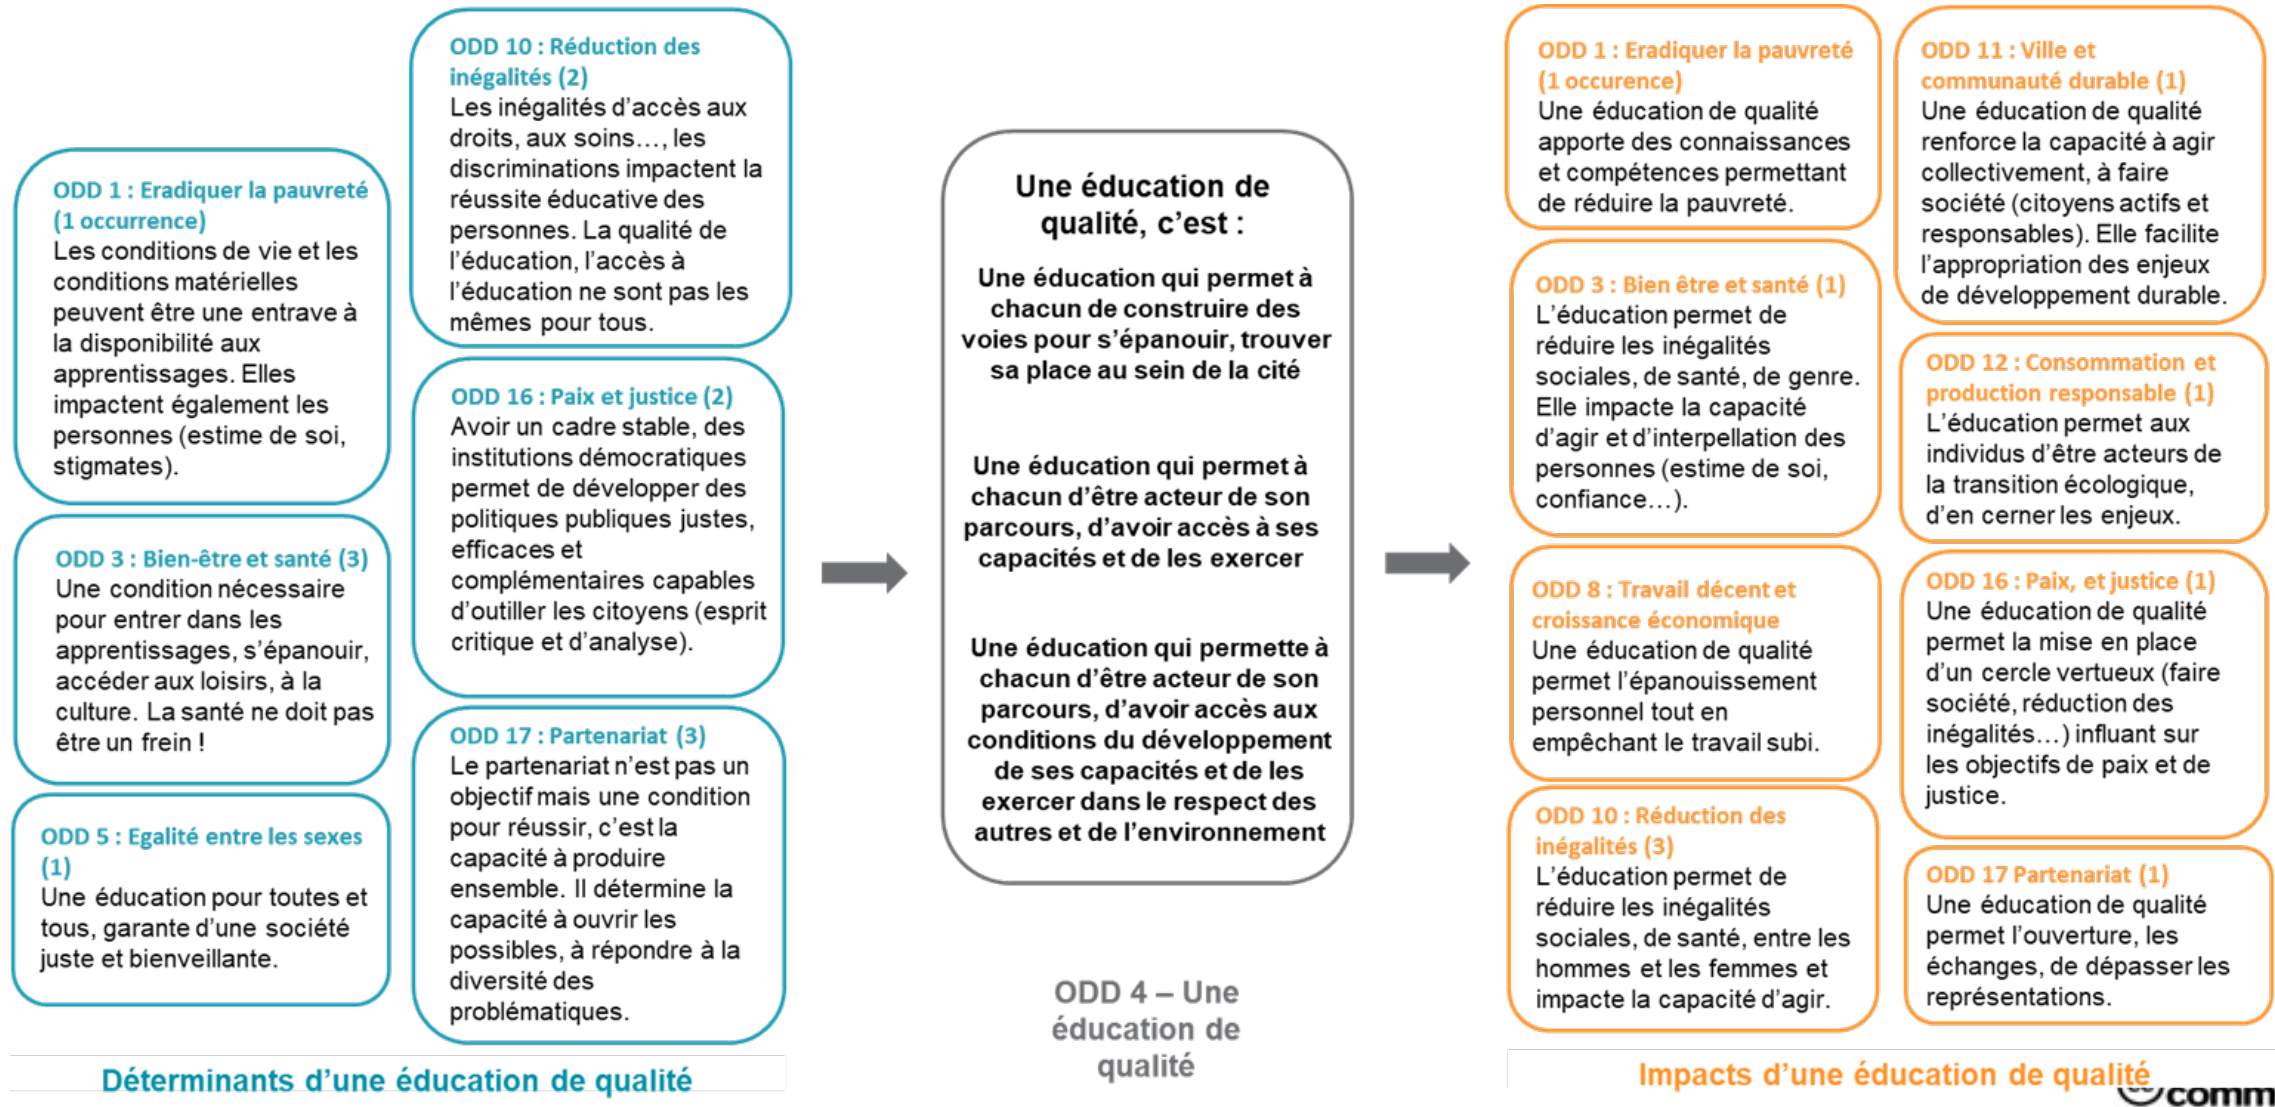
ODD 1 : Eradiquer la pauvreté (1 occurrence)
Les conditions de vie et les conditions matérielles peuvent être une entrave à la disponibilité aux apprentissages. Elles impactent également les personnes (estime de soi, stigmates).

ODD 3 : Bien-être et santé (3)
Une condition nécessaire pour entrer dans les apprentissages, s'épanouir, accéder aux loisirs, à la culture. La santé ne doit pas être un frein !

ODD 5 : Egalité entre les sexes (1)
Une éducation pour toutes et tous, garante d'une société juste et bienveillante.

ODD 10 : Réduction des inégalités (2)
Les inégalités d'accès aux droits, aux soins…, les discriminations impactent la réussite éducative des personnes. La qualité de l'éducation, l'accès à l'éducation ne sont pas les mêmes pour tous.

ODD 16 : Paix et justice (2)
Avoir un cadre stable, des institutions démocratiques permet de développer des politiques publiques justes, efficaces et complémentaires capables d'outiller les citoyens (esprit critique et d'analyse).

ODD 17 : Partenariat (3)
Le partenariat n'est pas un objectif mais une condition pour réussir, c'est la capacité à produire ensemble. Il détermine la capacité à ouvrir les possibles, à répondre à la diversité des problématiques.

Déterminants d'une éducation de qualité

Une éducation de qualité, c'est :

Une éducation qui permet à chacun de construire des voies pour s'épanouir, trouver sa place au sein de la cité

Une éducation qui permet à chacun d'être acteur de son parcours, d'avoir accès à ses capacités et de les exercer

Une éducation qui permette à chacun d'être acteur de son parcours, d'avoir accès aux conditions du développement de ses capacités et de les exercer dans le respect des autres et de l'environnement

ODD 4 – Une éducation de qualité

ODD 1 : Eradiquer la pauvreté (1 occurence)
Une éducation de qualité apporte des connaissances et compétences permettant de réduire la pauvreté.

ODD 3 : Bien être et santé (1)
L'éducation permet de réduire les inégalités sociales, de santé, de genre. Elle impacte la capacité d'agir et d'interpellation des personnes (estime de soi, confiance…).

ODD 8 : Travail décent et croissance économique
Une éducation de qualité permet l'épanouissement personnel tout en empêchant le travail subi.

ODD 10 : Réduction des inégalités (3)
L'éducation permet de réduire les inégalités sociales, de santé, entre les hommes et les femmes et impacte la capacité d'agir.

ODD 11 : Ville et communauté durable (1)
Une éducation de qualité renforce la capacité à agir collectivement, à faire société (citoyens actifs et responsables). Elle facilite l'appropriation des enjeux de développement durable.

ODD 12 : Consommation et production responsable (1)
L'éducation permet aux individus d'être acteurs de la transition écologique, d'en cerner les enjeux.

ODD 16 : Paix, et justice (1)
Une éducation de qualité permet la mise en place d'un cercle vertueux (faire société, réduction des inégalités…) influant sur les objectifs de paix et de justice.

ODD 17 Partenariat (1)
Une éducation de qualité permet l'ouverture, les échanges, de dépasser les représentations.

Impacts d'une éducation de qualité

comm